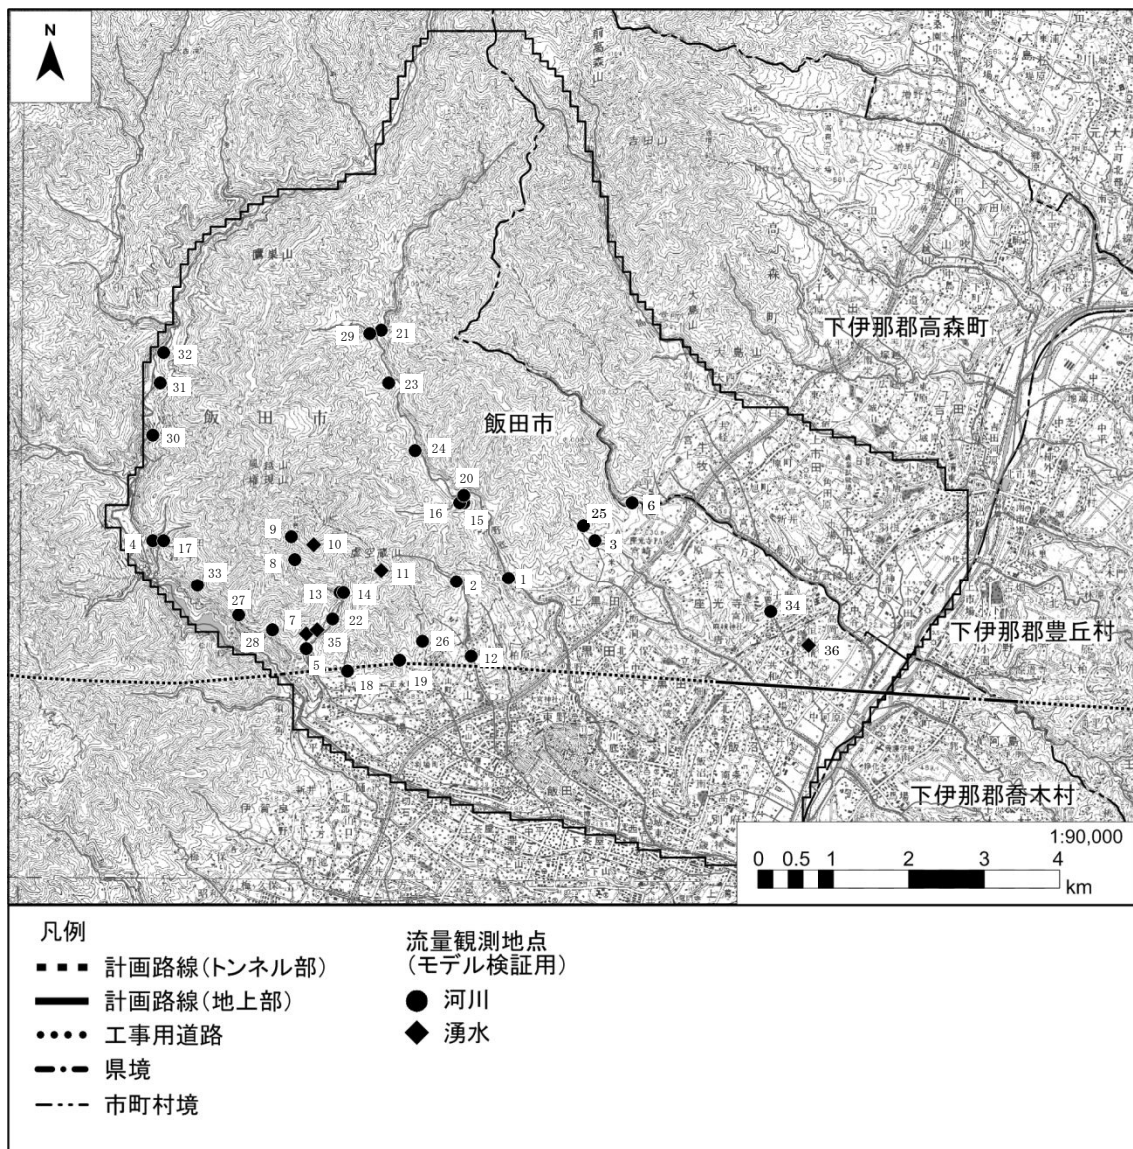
N

下伊那郡高森町

飯田市

下伊那郡豊丘村

下伊那郡喬木村

29 21 32 31 23 30 24 20 16 15 25 6 3 4 17 9 10 8 11 33 2 1 27 13 14 34 7 22 28 35 26 36 5 12 18 19

1:90,000
0 0.5 1 2 3 4
km

凡例
計画路線(トンネル部)
計画路線(地上部)
工事用道路
県境
市町村境

流量観測地点
(モデル検証用)
河川
湧水